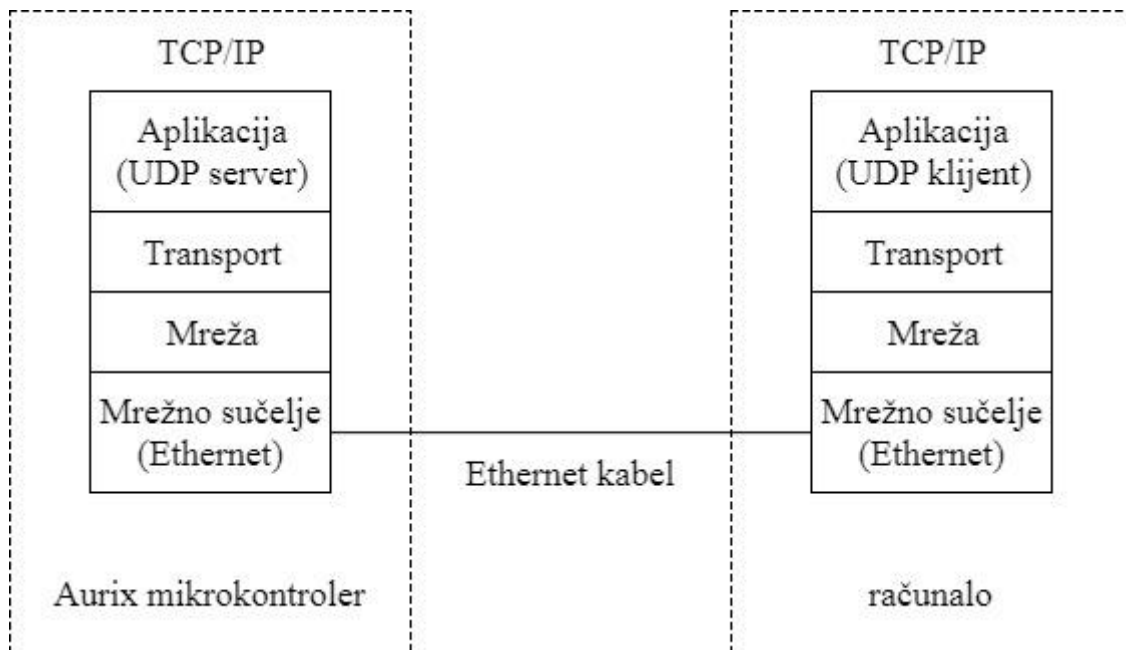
TCP/IP

Aplikacija (UDP server)

Transport

Mreža

Mrežno sučelje (Ethernet)

Aurix mikrokontroler

Ethernet kabel

TCP/IP

Aplikacija (UDP klijent)

Transport

Mreža

Mrežno sučelje (Ethernet)

računalo